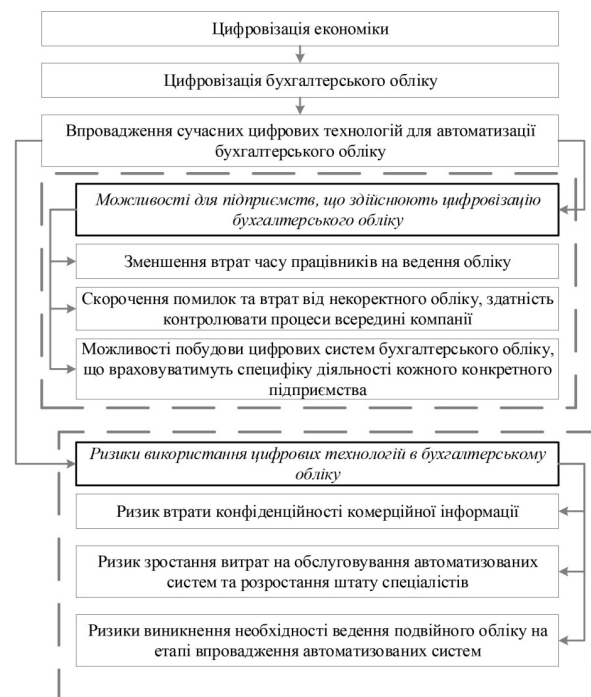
Цифровізація економіки

Цифровізація бухгалтерського обліку

Впровадження сучасних цифрових технологій для автоматизації бухгалтерського обліку

Можливості для підприємств, що здійснюють цифровізацію бухгалтерського обліку

Зменшення втрат часу працівників на ведення обліку

Скорочення помилок та втрат від некоректного обліку, здатність контролювати процеси всередині компанії

Можливості побудови цифрових систем бухгалтерського обліку, що враховуватимуть специфіку діяльності кожного конкретного підприємства

Ризики використання цифрових технологій в бухгалтерському обліку

Ризик втрати конфіденційності комерційної інформації

Ризик зростання витрат на обслуговування автоматизованих систем та розростання штату спеціалістів

Ризики виникнення необхідності ведення подвійного обліку на етапі впровадження автоматизованих систем